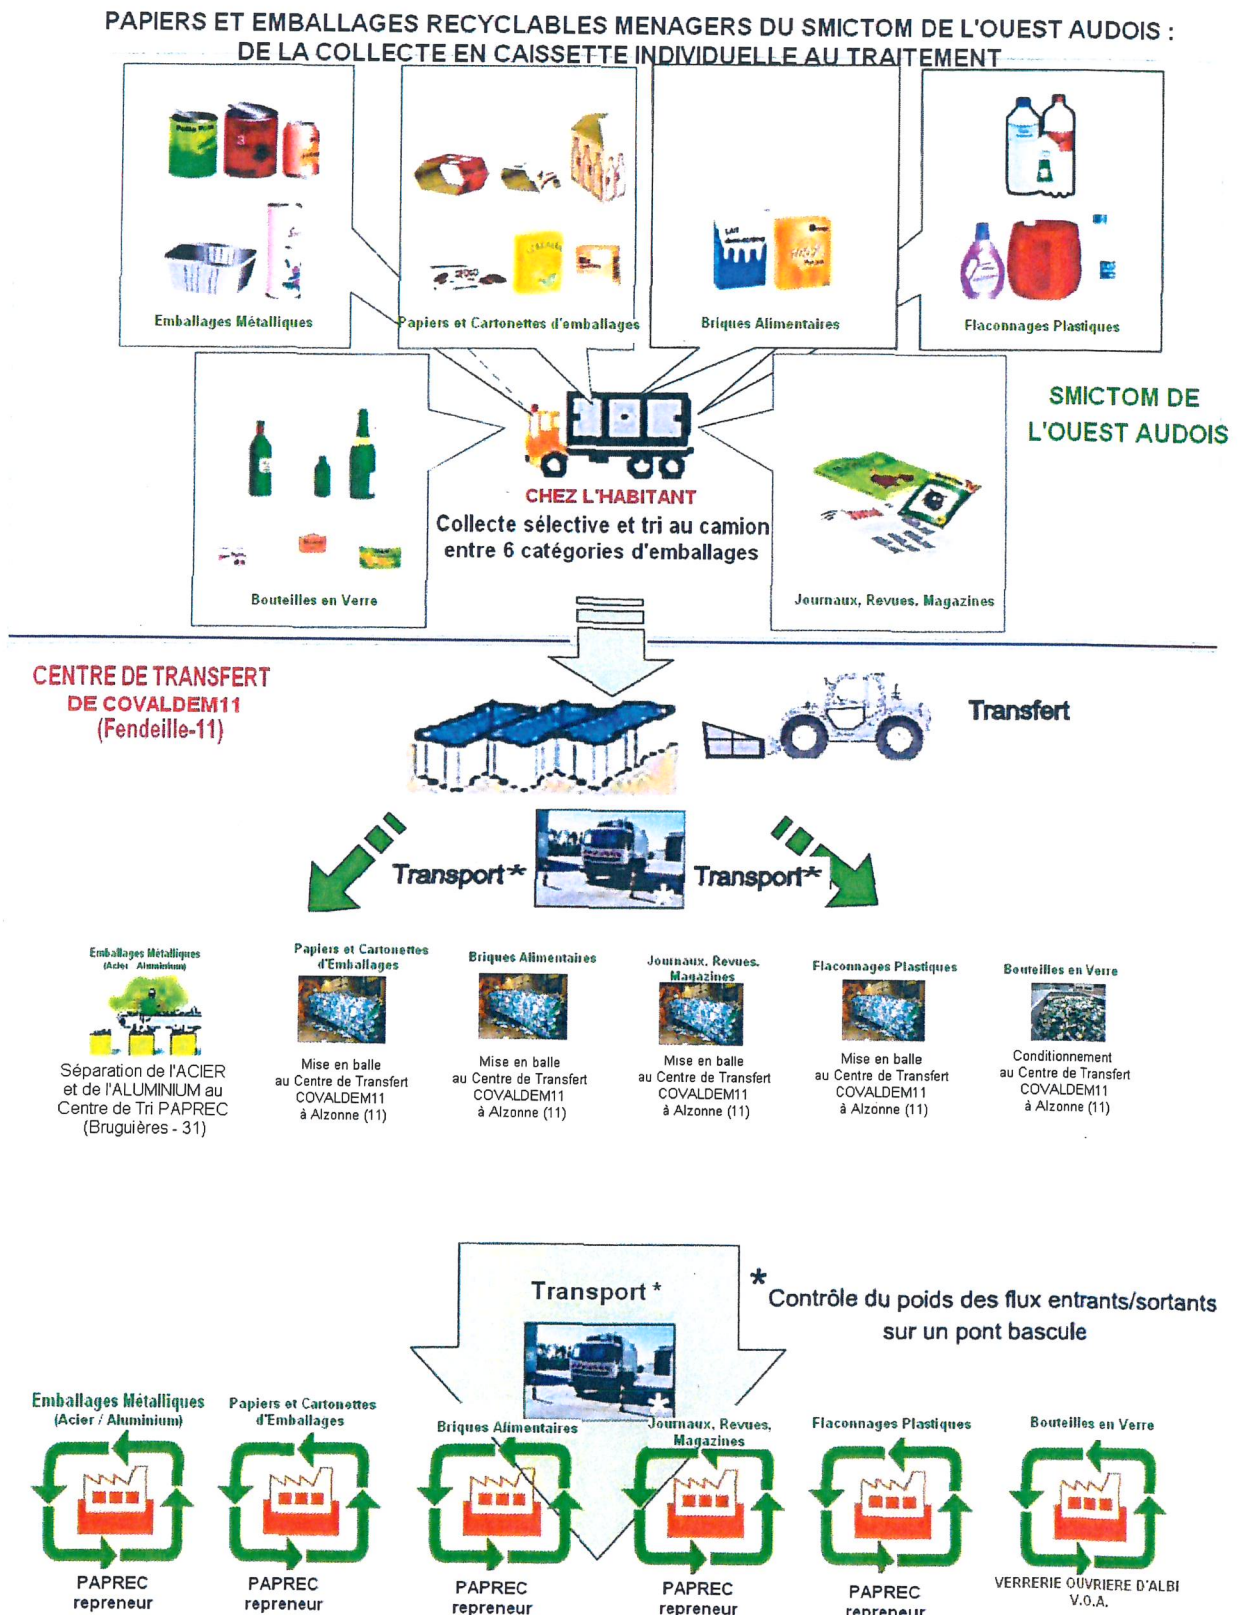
PAPIERS ET EMBALLAGES RECYCLABLES MENAGERS DU SMICTOM DE L'OUEST AUDOIS : DE LA COLLECTE EN CAISSETTE INDIVIDUELLE AU TRAITEMENT

Emballages Métalliques

Papiers et Cartonettes d'emballages

Briques Alimentaires

Flaconnages Plastiques

SMICTOM DE L'OUEST AUDOIS

Bouteilles en Verre

CHEZ L'HABITANT
Collecte sélective et tri au camion entre 6 catégories d'emballages

Journaux, Revues, Magazines

CENTRE DE TRANSFERT DE COVALDEM11 (Fendeille-11)

Transfert

Transport*

Transport*

Emballages Métalliques (Acier Aluminium)
Séparation de l'ACIER et de l'ALUMINIUM au Centre de Tri PAPREC (Bruguières - 31)

Papiers et Cartonettes d'Emballages
Mise en balle au Centre de Transfert COVALDEM11 à Alzonne (11)

Briques Alimentaires
Mise en balle au Centre de Transfert COVALDEM11 à Alzonne (11)

Journaux, Revues, Magazines
Mise en balle au Centre de Transfert COVALDEM11 à Alzonne (11)

Flaconnages Plastiques
Mise en balle au Centre de Transfert COVALDEM11 à Alzonne (11)

Bouteilles en Verre
Conditionnement au Centre de Transfert COVALDEM11 à Alzonne (11)

Transport *

* Contrôle du poids des flux entrants/sortants sur un pont bascule

Emballages Métalliques (Acier / Aluminium)
PAPREC repreneur

Papiers et Cartonettes d'Emballages
PAPREC repreneur

Briques Alimentaires
PAPREC repreneur

Journaux, Revues, Magazines
PAPREC repreneur

Flaconnages Plastiques
PAPREC repreneur

Bouteilles en Verre
VERRERIE OUVRIERE D'ALBI V.O.A.